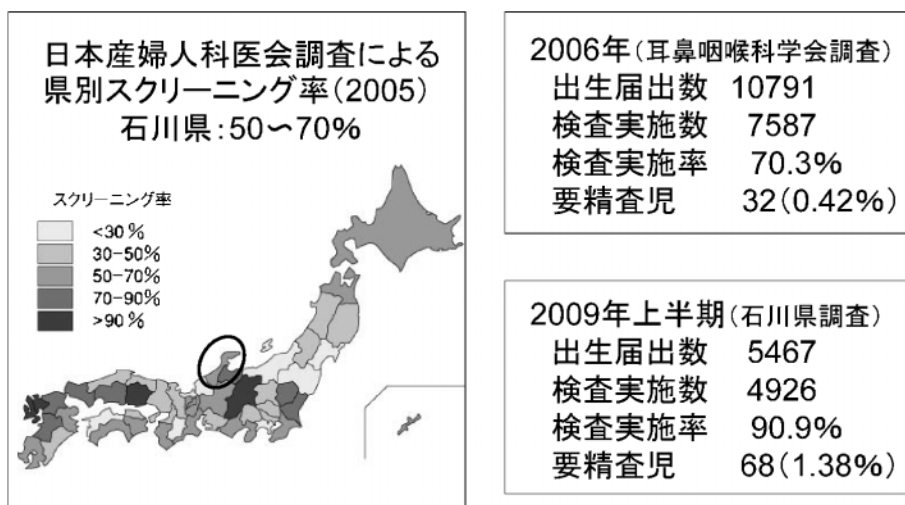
日本産婦人科医会調査による
県別スクリーニング率(2005)
石川県:50〜70%

スクリーニング率
<30%
30-50%
50-70%
70-90%
>90%

2006年(耳鼻咽喉科学会調査)
出生届出数 10791
検査実施数 7587
検査実施率 70.3%
要精査児 32(0.42%)

2009年上半期(石川県調査)
出生届出数 5467
検査実施数 4926
検査実施率 90.9%
要精査児 68(1.38%)